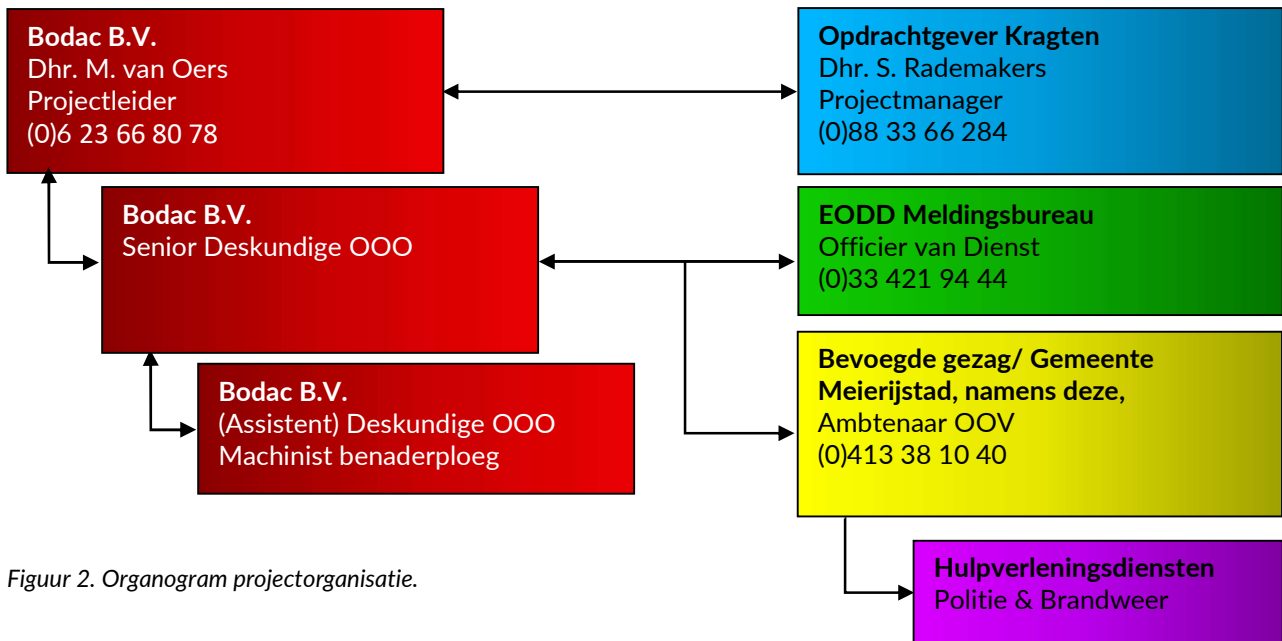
**Bodac B.V.**
Dhr. M. van Oers
Projectleider
(0)6 23 66 80 78

**Opdrachtgever Kragten**
Dhr. S. Rademakers
Projectmanager
(0)88 33 66 284

**Bodac B.V.**
Senior Deskundige OOO

**EODD Meldingsbureau**
Officier van Dienst
(0)33 421 94 44

**Bodac B.V.**
(Assistent) Deskundige OOO
Machinist benaderploeg

**Bevoegde gezag/ Gemeente Meierijstad, namens deze,**
Ambtenaar OOV
(0)413 38 10 40

*Figuur 2. Organogram projectorganisatie.*

**Hulpverleningsdiensten**
Politie & Brandweer